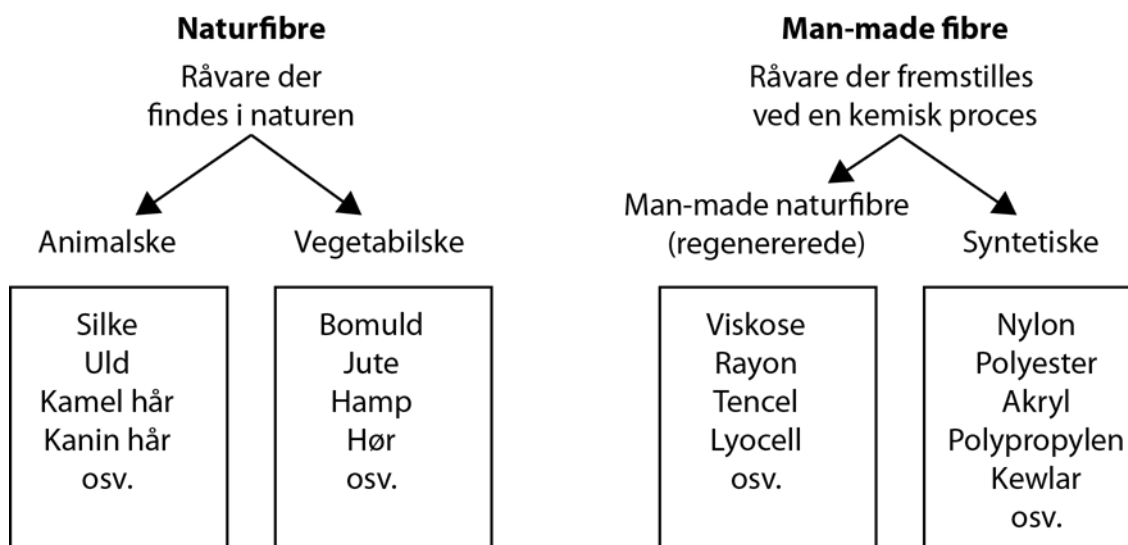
**Naturfibre**

Råvare der findes i naturen

Animalske

Silke
Uld
Kamel hår
Kanin hår
osv.

Vegetabilske

Bomuld
Jute
Hamp
Hør
osv.

**Man-made fibre**

Råvare der fremstilles ved en kemisk proces

Man-made naturfibre (regenererede)

Viskose
Rayon
Tencel
Lyocell
osv.

Syntetiske

Nylon
Polyester
Akryl
Polypropylen
Kewlar
osv.